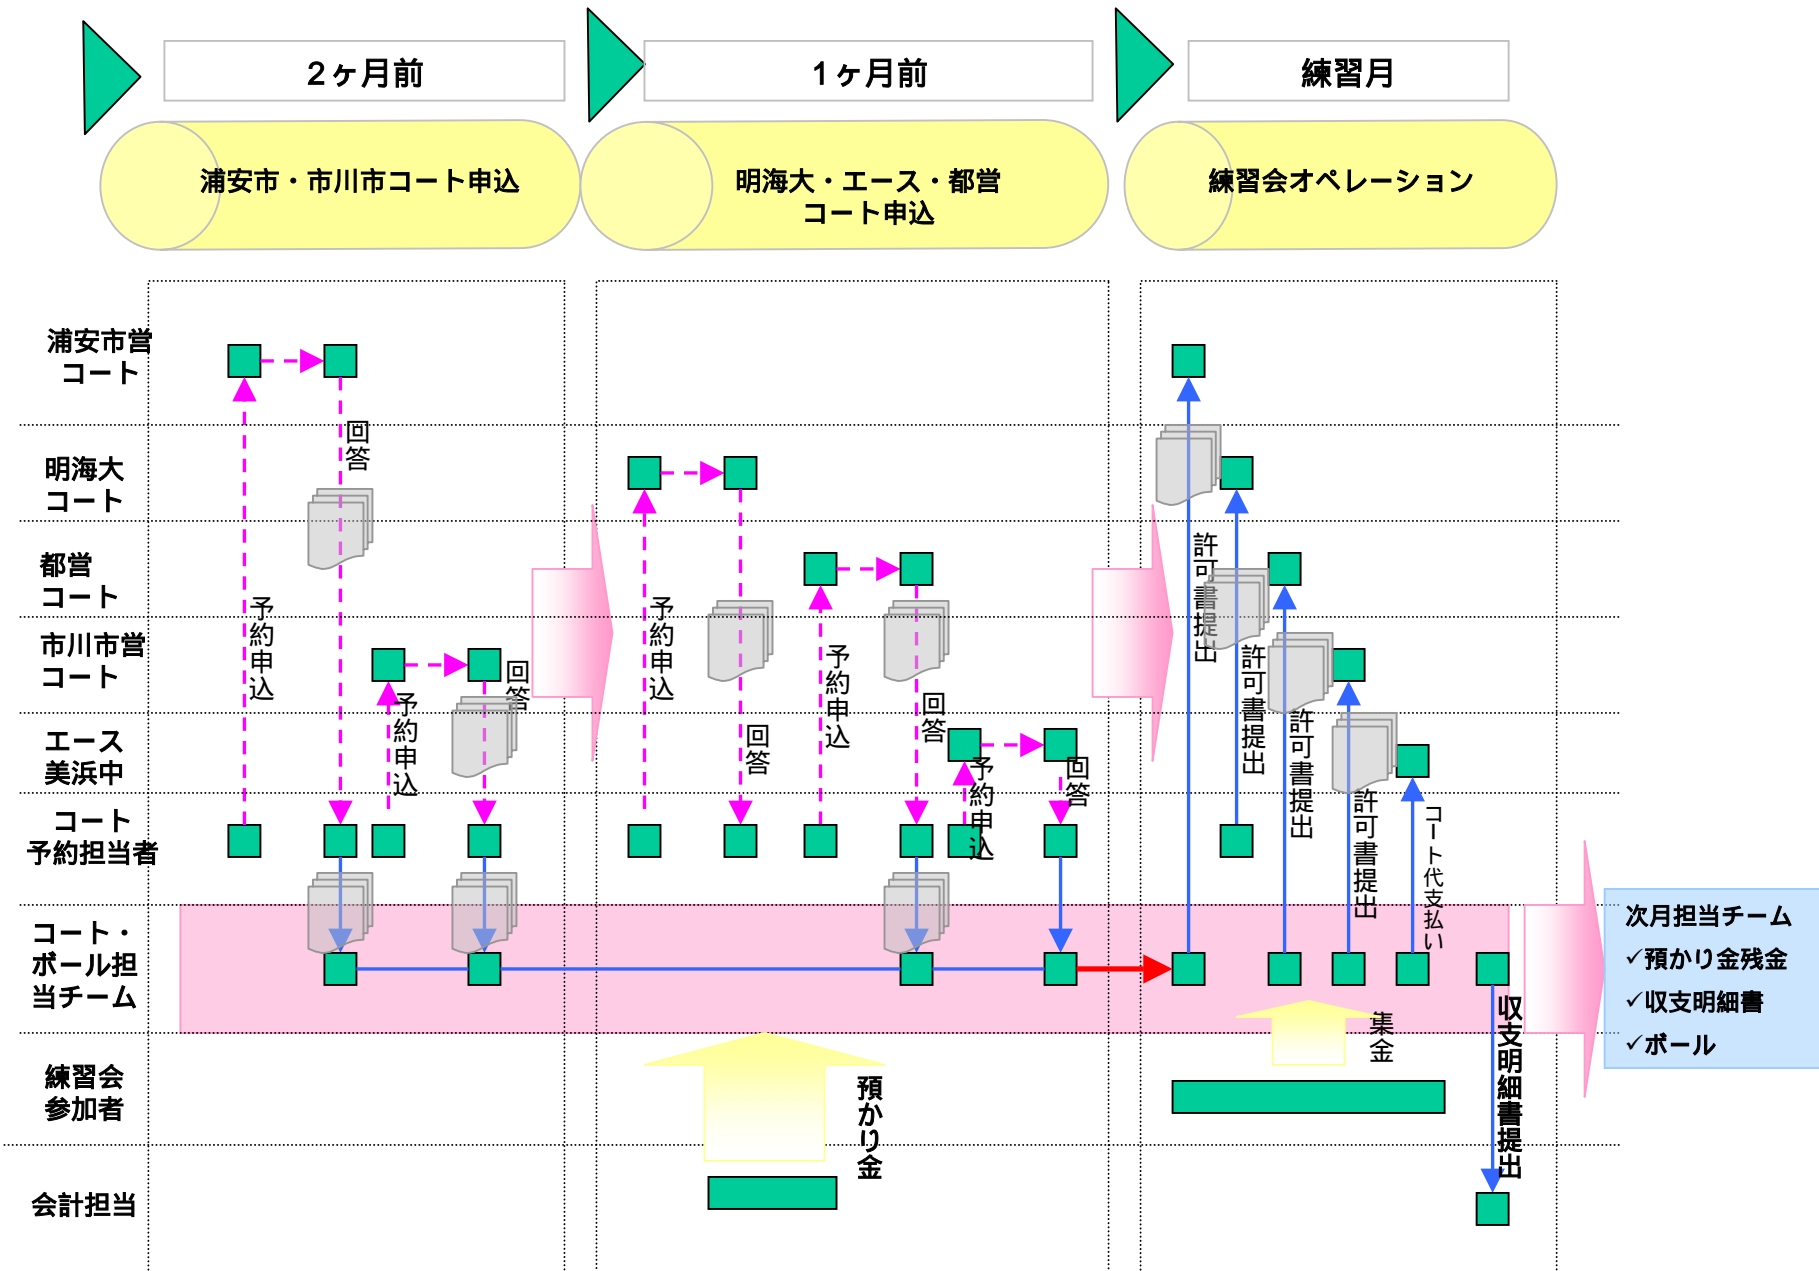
２ヶ月前

１ヶ月前

練習月

浦安市・市川市コート申込

明海大・エース・都営
コート申込

練習会オペレーション

浦安市営
コート

明海大
コート

都営
コート

市川市営
コート

エース
美浜中

コート
予約担当者

コート・
ボール担
当チーム

練習会
参加者

会計担当

予約申込

回答

予約申込

回答

予約申込

回答

予約申込

回答

予約申込

回答

許可書提出

許可書提出

許可書提出

許可書提出

コート代支払い

預かり金

集金

収支明細書提出

次月担当チーム
✓預かり金残金
✓収支明細書
✓ボール